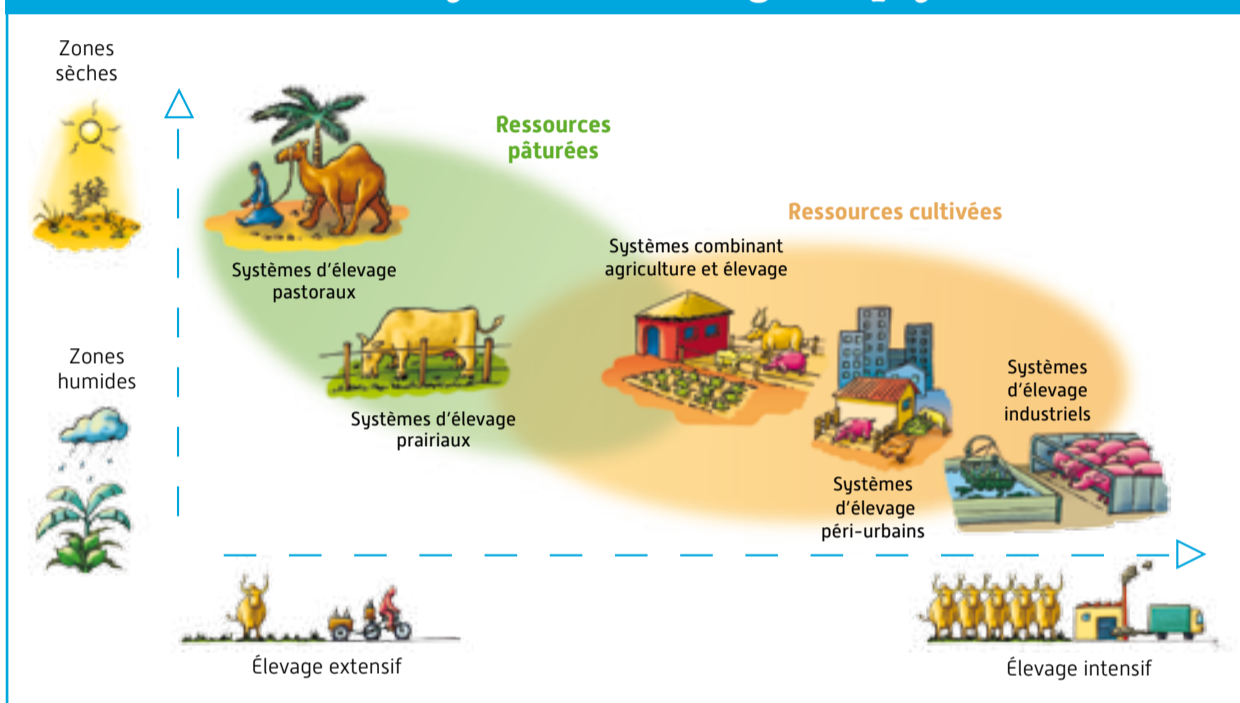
Zones sèches

Zones humides

Ressources pâturées

Ressources cultivées

Systèmes d'élevage pastoraux

Systèmes d'élevage prairiaux

Systèmes combinant agriculture et élevage

Systèmes d'élevage industriels

Systèmes d'élevage péri-urbains

Élevage extensif

Élevage intensif